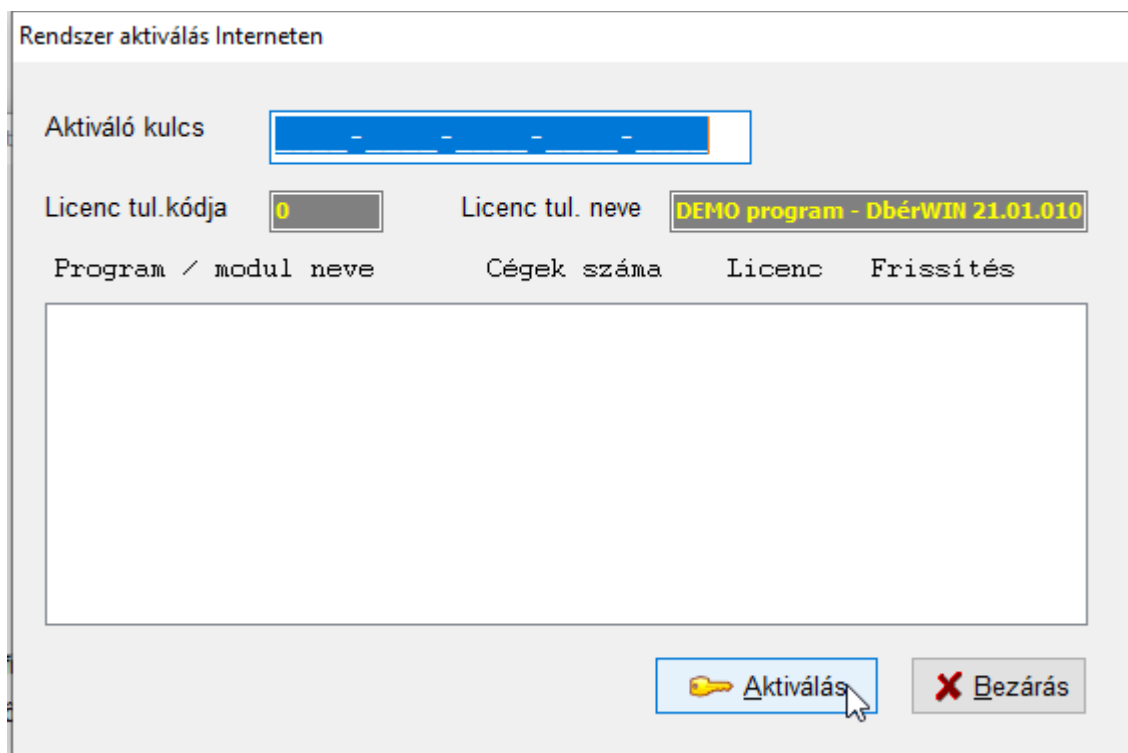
Rendszer aktiválás Interneten

Aktiváló kulcs ____-____-____-____-____

Licenc tul.kódja 0

Licenc tul. neve DEMO program - DbérWIN 21.01.010

Program / modul neve Cégek száma Licenc Frissítés

Aktiválás

Bezárás